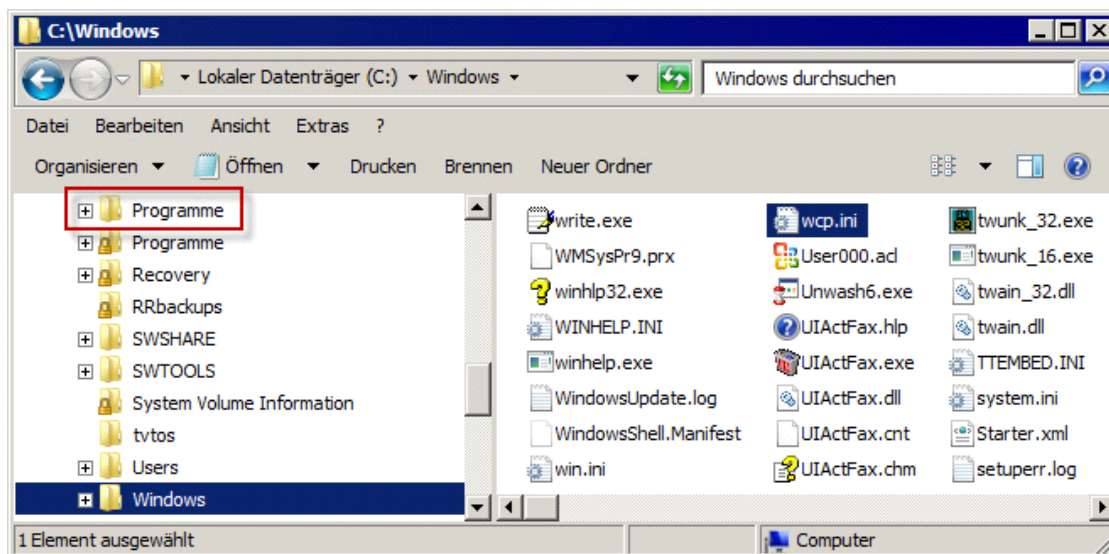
C:\Windows

Lokaler Datenträger (C:) ▸ Windows ▸

Windows durchsuchen

Datei Bearbeiten Ansicht Extras ?

Organisieren Öffnen Drucken Brennen Neuer Ordner

Programme
Programme
Recovery
RRbackups
SWSHARE
SWTOOLS
System Volume Information
tvtos
Users
Windows

write.exe
WMSysPr9.prx
winhlp32.exe
WINHELP.INI
winhelp.exe
WindowsUpdate.log
WindowsShell.Manifest
win.ini

wcp.ini
User000.acl
Unwash6.exe
UIActFax.hlp
UIActFax.exe
UIActFax.dll
UIActFax.cnt
UIActFax.chm

twunk_32.exe
twunk_16.exe
twain_32.dll
twain.dll
TTEMBED.INI
system.ini
Starter.xml
setuperr.log

1 Element ausgewählt

Computer